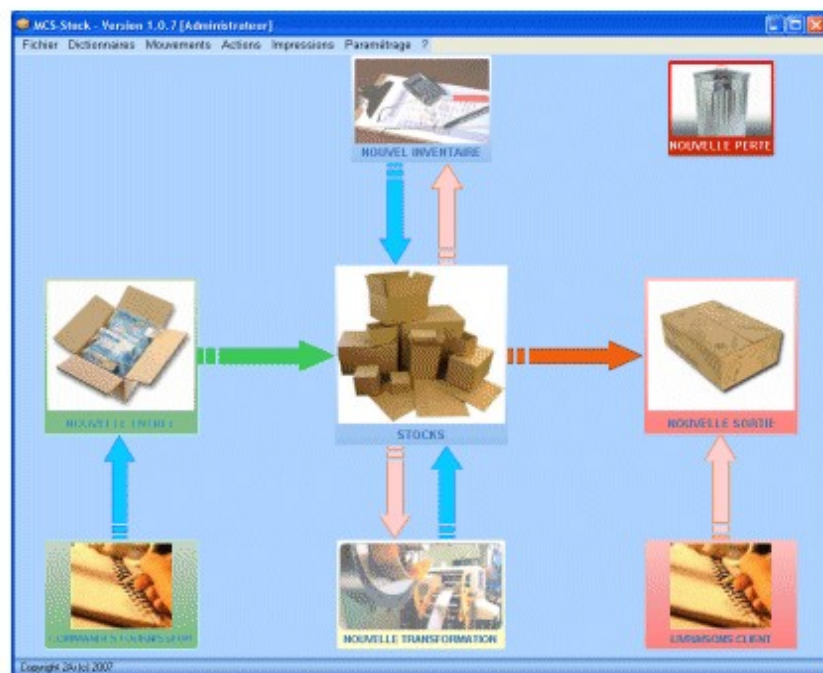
MCS-Stock - Version 1.0.7 [Administrateur]

Fichier Dictionnaires Mouvements Actions Impressions Paramétrage ?

NOUVEL INVENTAIRE

NOUVELLE PERTE

NOUVELLE ENTREE

STOCKS

NOUVELLE SORTIE

COMMANDES FOURNISSEUR

NOUVELLE TRANSFORMATION

LIVRAISONS CLIENT

Copyright 2A (c) 2007